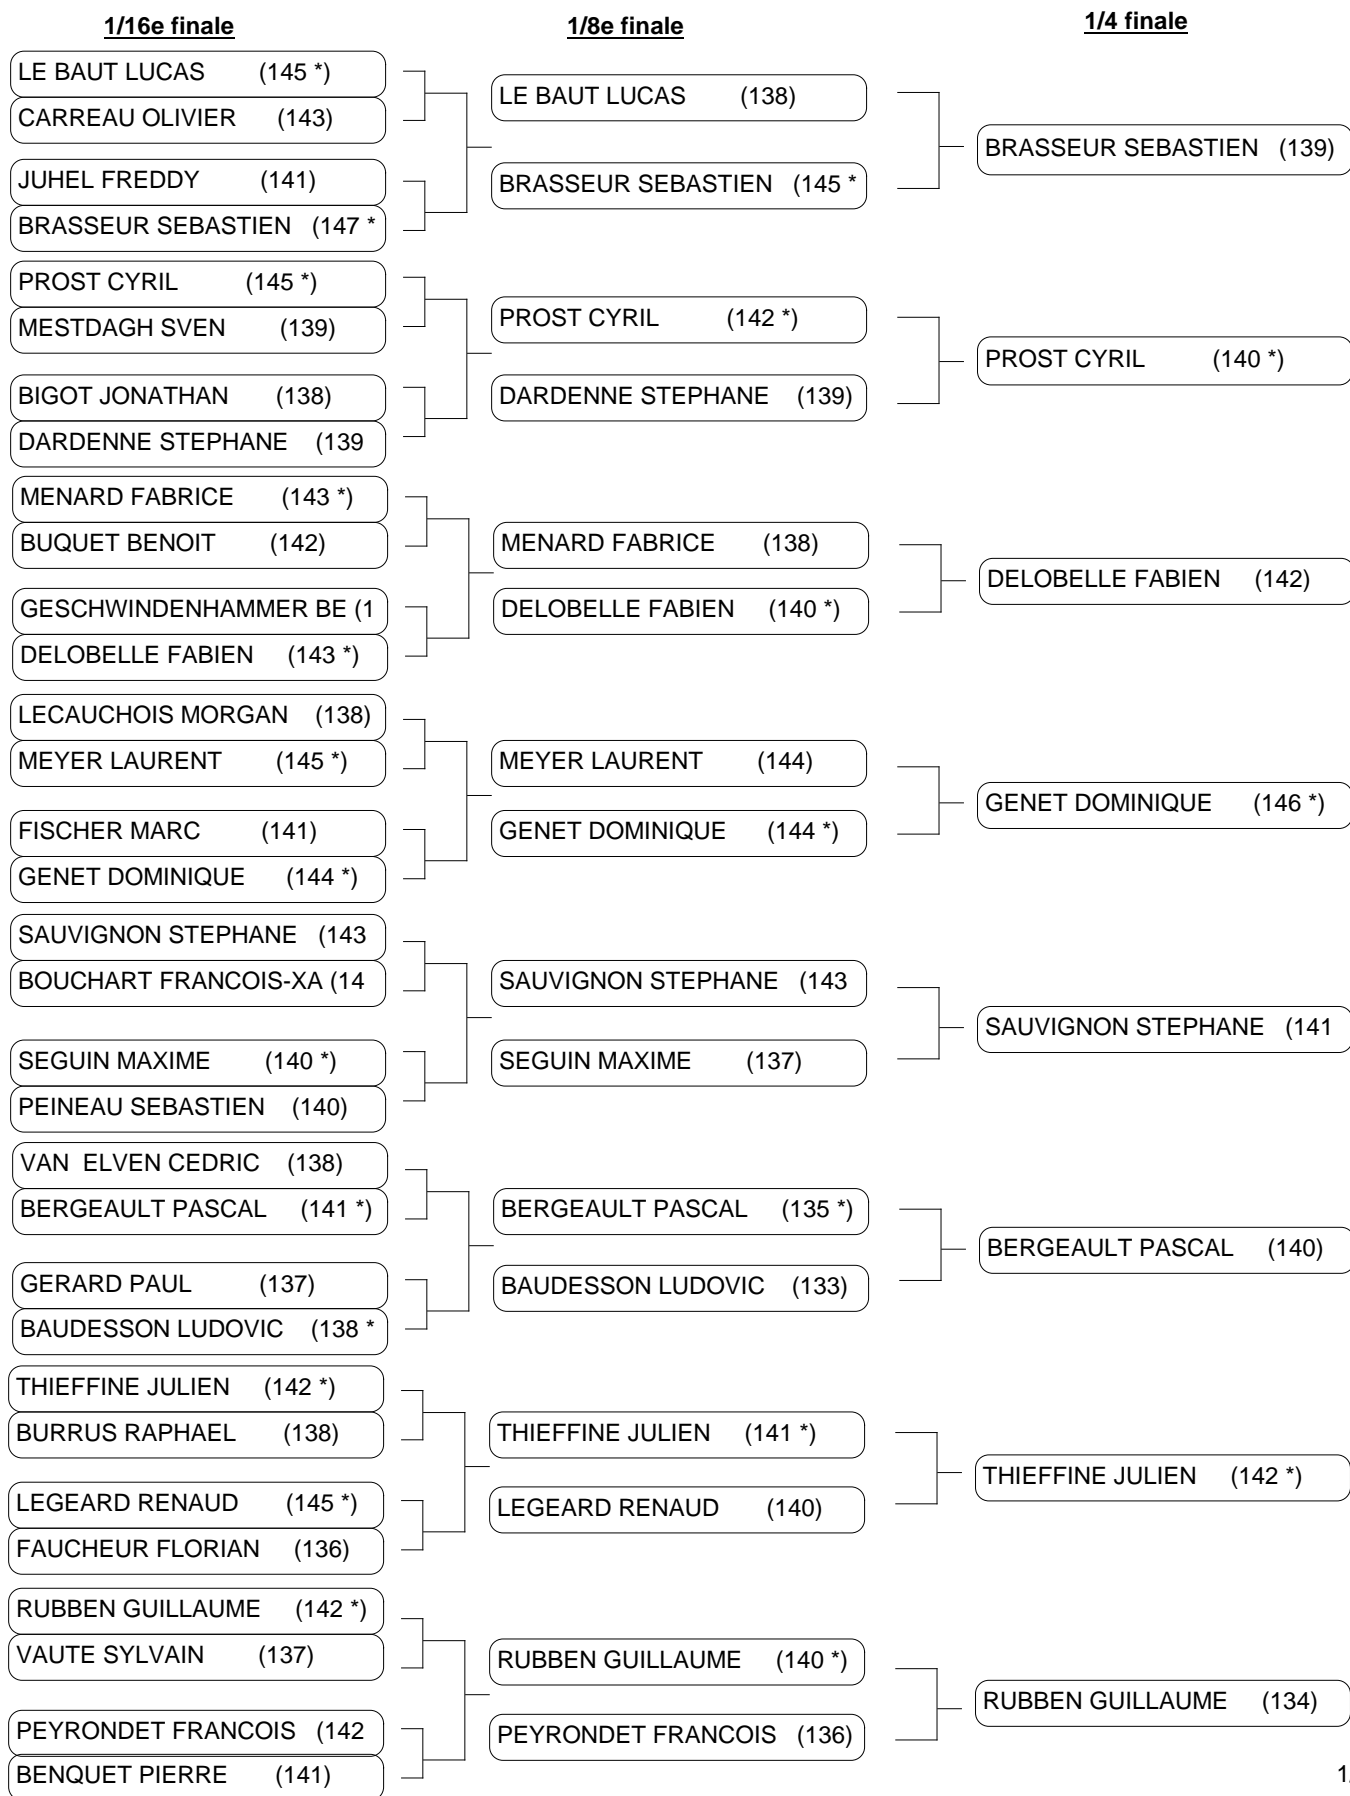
1/16e finale

LE BAUT LUCAS (145 *)
CARREAU OLIVIER (143)
JUHEL FREDDY (141)
BRASSEUR SEBASTIEN (147 *
PROST CYRIL (145 *)
MESTDAGH SVEN (139)
BIGOT JONATHAN (138)
DARDENNE STEPHANE (139
MENARD FABRICE (143 *)
BUQUET BENOIT (142)
GESCHWINDENHAMMER BE (1
DELOBELLE FABIEN (143 *)
LECAUCHOIS MORGAN (138)
MEYER LAURENT (145 *)
FISCHER MARC (141)
GENET DOMINIQUE (144 *)
SAUVIGNON STEPHANE (143
BOUCHART FRANCOIS-XA (14
SEGUIN MAXIME (140 *)
PEINEAU SEBASTIEN (140)
VAN ELVEN CEDRIC (138)
BERGEAULT PASCAL (141 *)
GERARD PAUL (137)
BAUDESSON LUDOVIC (138 *
THIEFFINE JULIEN (142 *)
BURRUS RAPHAEL (138)
LEGEARD RENAUD (145 *)
FAUCHEUR FLORIAN (136)
RUBBEN GUILLAUME (142 *)
VAUTE SYLVAIN (137)
PEYRONDET FRANCOIS (142
BENQUET PIERRE (141)

1/8e finale

LE BAUT LUCAS (138)
BRASSEUR SEBASTIEN (145 *
PROST CYRIL (142 *)
DARDENNE STEPHANE (139)
MENARD FABRICE (138)
DELOBELLE FABIEN (140 *)
MEYER LAURENT (144)
GENET DOMINIQUE (144 *)
SAUVIGNON STEPHANE (143
SEGUIN MAXIME (137)
BERGEAULT PASCAL (135 *)
BAUDESSON LUDOVIC (133)
THIEFFINE JULIEN (141 *)
LEGEARD RENAUD (140)
RUBBEN GUILLAUME (140 *)
PEYRONDET FRANCOIS (136)

1/4 finale

BRASSEUR SEBASTIEN (139)
PROST CYRIL (140 *)
DELOBELLE FABIEN (142)
GENET DOMINIQUE (146 *)
SAUVIGNON STEPHANE (141
BERGEAULT PASCAL (140)
THIEFFINE JULIEN (142 *)
RUBBEN GUILLAUME (134)

1